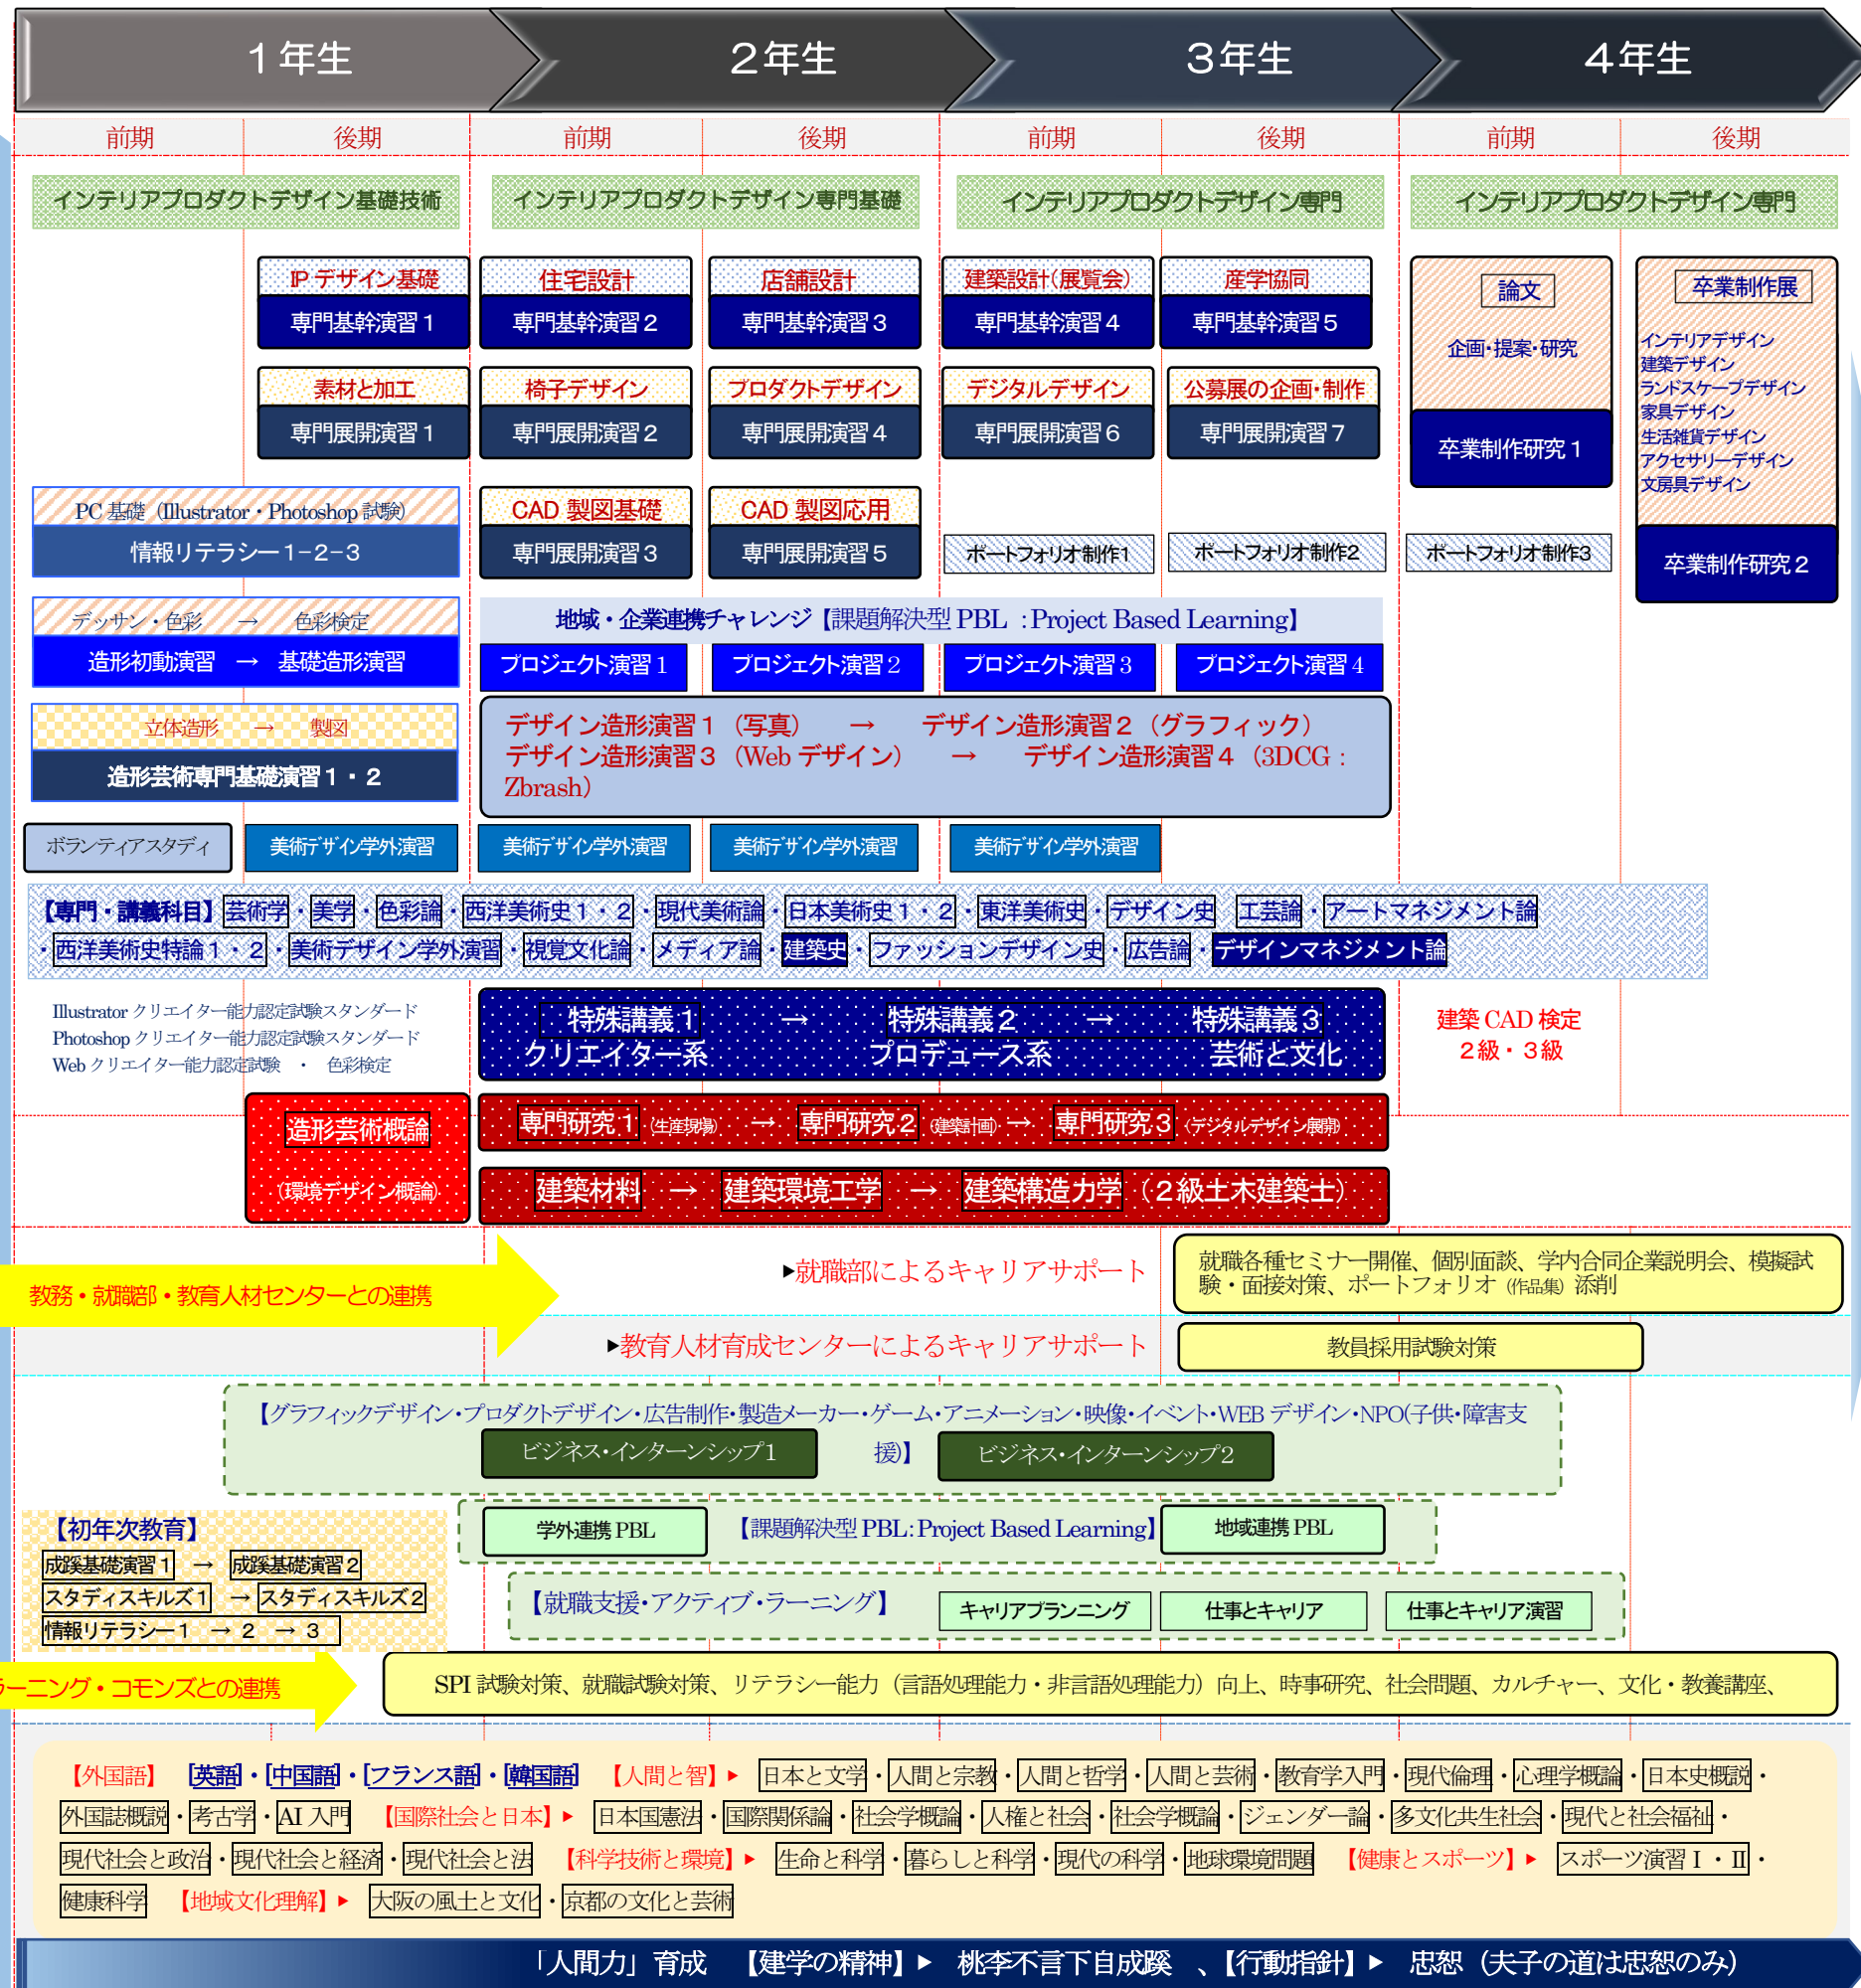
１年生　２年生　３年生　４年生

前期　後期　前期　後期　前期　後期　前期　後期

インテリアプロダクトデザイン基礎技術　インテリアプロダクトデザイン専門基礎　インテリアプロダクトデザイン専門　インテリアプロダクトデザイン専門

IP デザイン基礎
専門基幹演習１

住宅設計
専門基幹演習２

店舗設計
専門基幹演習３

建築設計（展覧会）
専門基幹演習４

産学協同
専門基幹演習５

論文
企画･提案･研究
卒業制作研究１

卒業制作展
インテリアデザイン
建築デザイン
ランドスケープデザイン
家具デザイン
生活雑貨デザイン
アクセサリーデザイン
文房具デザイン
卒業制作研究２

素材と加工
専門展開演習１

椅子デザイン
専門展開演習２

プロダクトデザイン
専門展開演習４

デジタルデザイン
専門展開演習６

公募展の企画･制作
専門展開演習７

PC 基礎（Illustrator・Photoshop 試験）
情報リテラシー1−2−3

CAD 製図基礎
専門展開演習３

CAD 製図応用
専門展開演習５

ポートフォリオ制作1　ポートフォリオ制作2　ポートフォリオ制作3

デッサン・色彩　→　色彩検定
造形初動演習　→　基礎造形演習

地域・企業連携チャレンジ【課題解決型 PBL ：Project Based Learning】
プロジェクト演習１　プロジェクト演習２　プロジェクト演習３　プロジェクト演習４

立体造形　→　製図
造形芸術専門基礎演習１・２

デザイン造形演習１（写真）　→　デザイン造形演習２（グラフィック）
デザイン造形演習３（Web デザイン）　→　デザイン造形演習４（3DCG：Zbrash）

ボランティアスタディ　美術デザイン学外演習　美術デザイン学外演習　美術デザイン学外演習　美術デザイン学外演習

【専門・講義科目】芸術学・美学・色彩論・西洋美術史１・２・現代美術論・日本美術史１・２・東洋美術史・デザイン史・工芸論・アートマネジメント論・西洋美術史特論１・２・美術デザイン学外演習・視覚文化論・メディア論・建築史・ファッションデザイン史・広告論・デザインマネジメント論

Illustrator クリエイター能力認定試験スタンダード
Photoshop クリエイター能力認定試験スタンダード
Web クリエイター能力認定試験　・　色彩検定

特殊講義１　→　特殊講義２　→　特殊講義３
クリエイター系　プロデュース系　芸術と文化

建築 CAD 検定
２級・３級

造形芸術概論
（環境デザイン概論）

専門研究１（生産現場）→　専門研究２（建築計画）→　専門研究３（デジタルデザイン展開）

建築材料　→　建築環境工学　→　建築構造力学（２級土木建築士）

教務・就職部・教育人材センターとの連携

▸就職部によるキャリアサポート
就職各種セミナー開催、個別面談、学内合同企業説明会、模擬試験・面接対策、ポートフォリオ（作品集）添削

▸教育人材育成センターによるキャリアサポート
教員採用試験対策

【グラフィックデザイン･プロダクトデザイン･広告制作･製造メーカー･ゲーム･アニメーション･映像･イベント･WEB デザイン･NPO(子供･障害支援)】
ビジネス･インターンシップ1　ビジネス･インターンシップ2

【初年次教育】
成蹊基礎演習１　→　成蹊基礎演習２
スタディスキルズ１　→　スタディスキルズ２
情報リテラシー１　→２　→３

学外連携 PBL　【課題解決型 PBL : Project Based Learning】　地域連携 PBL

【就職支援･アクティブ･ラーニング】　キャリアプランニング　仕事とキャリア　仕事とキャリア演習

ラーニング・コモンズとの連携
SPI 試験対策、就職試験対策、リテラシー能力（言語処理能力・非言語処理能力）向上、時事研究、社会問題、カルチャー、文化・教養講座、

【外国語】　英語・中国語・フランス語・韓国語　【人間と智】▸　日本と文学・人間と宗教・人間と哲学・人間と芸術・教育学入門・現代倫理・心理学概論・日本史概説・外国誌概説・考古学・AI 入門　【国際社会と日本】▸　日本国憲法・国際関係論・社会学概論・人権と社会・社会学概論・ジェンダー論・多文化共生社会・現代と社会福祉・現代社会と政治・現代社会と経済・現代社会と法　【科学技術と環境】▸　生命と科学・暮らしと科学・現代の科学・地球環境問題　【健康とスポーツ】▸　スポーツ演習Ⅰ・Ⅱ・健康科学　【地域文化理解】▸　大阪の風土と文化・京都の文化と芸術

「人間力」育成　【建学の精神】▸　桃李不言下自成蹊　、【行動指針】▸　忠恕（夫子の道は忠恕のみ）